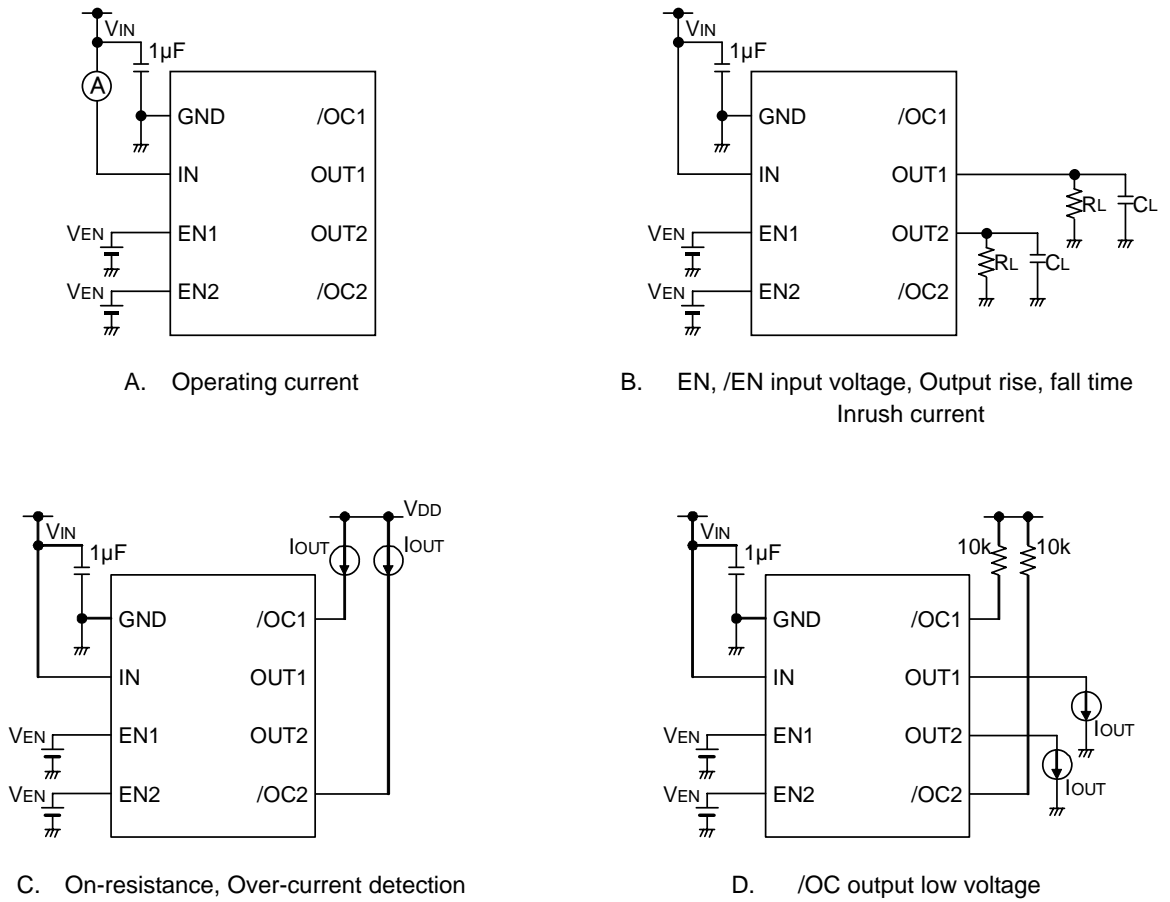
$V_{IN}$
1µF
A
GND
IN
EN1
EN2
/OC1
OUT1
OUT2
/OC2
$V_{EN}$
$V_{EN}$

A. Operating current

$V_{IN}$
1µF
GND
IN
EN1
EN2
/OC1
OUT1
OUT2
/OC2
$R_L$
$C_L$
$R_L$
$C_L$
$V_{EN}$
$V_{EN}$

B. EN, /EN input voltage, Output rise, fall time Inrush current

$V_{IN}$
1µF
$V_{DD}$
$I_{OUT}$
$I_{OUT}$
GND
IN
EN1
EN2
/OC1
OUT1
OUT2
/OC2
$V_{EN}$
$V_{EN}$

C. On-resistance, Over-current detection

$V_{IN}$
1µF
10k
10k
GND
IN
EN1
EN2
/OC1
OUT1
OUT2
/OC2
$I_{OUT}$
$I_{OUT}$
$V_{EN}$
$V_{EN}$

D. /OC output low voltage